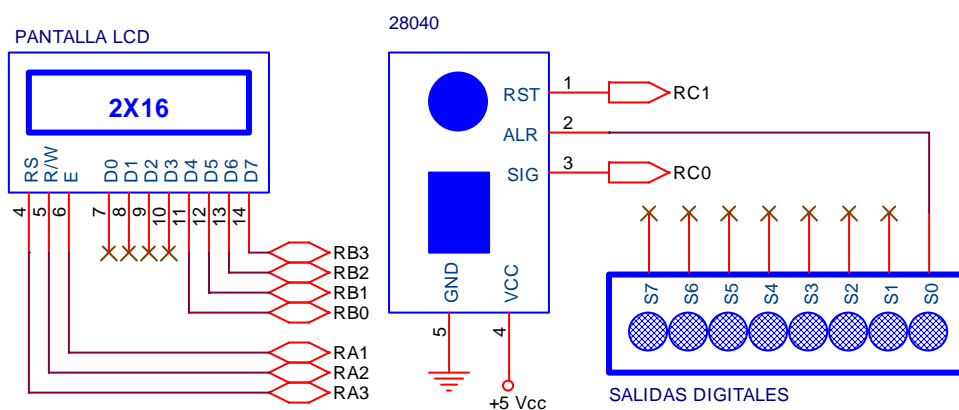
PANTALLA LCD

2X16

RS R/W E D0 D1 D2 D3 D4 D5 D6 D7

4 5 6 7 8 9 10 11 12 13 14

RB3
RB2
RB1
RB0
RA1
RA2
RA3

28040

RST
ALR
SIG

1
2
3

RC1
RC0

GND VCC

5 4

+5 Vcc

S7 S6 S5 S4 S3 S2 S1 S0

SALIDAS DIGITALES